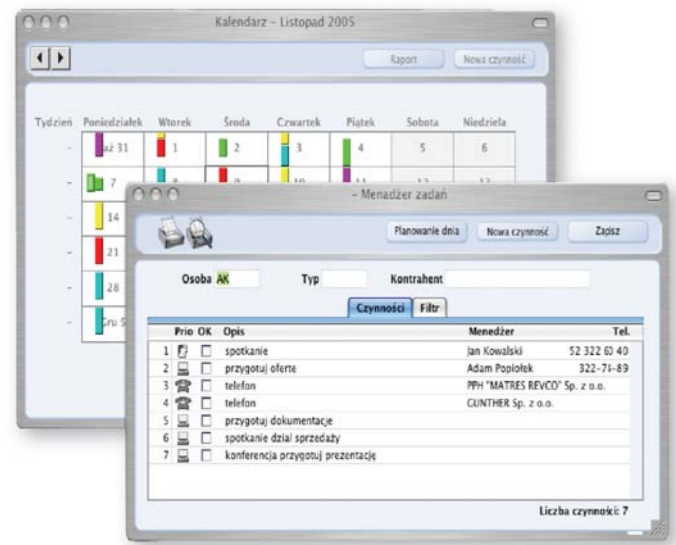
Kalendarz - Listopad 2005

Raport
Nowa czynność

| Tydzień | Poniedziałek | Wtorek | Środa | Czwartek | Piątek | Sobota | Niedziela |
|---|---|---|---|---|---|---|---|
| - | aź 31 | 1 | 2 | 3 | 4 | 5 | 6 |
| - | 7 | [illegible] | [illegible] | 10 | 11 | 12 | 13 |
| - | 14 | | | | | | |
| - | 21 | | | | | | |
| - | 28 | | | | | | |
| - | Gru 5 | | | | | | |

- Menadżer zadań

Planowanie dnia
Nowa czynność
Zapisz

Osoba AK
Typ
Kontrahent

Czynności
Filtr

| | Prio | OK | Opis | Menedżer | Tel. |
|---|---|---|---|---|---|
| 1 | | | spotkanie | Jan Kowalski | 52 322 63 40 |
| 2 | | | przygotuj oferte | Adam Popiołek | 322-71-89 |
| 3 | | | telefon | PPH "MATRES REVCO" Sp. z o.o. | |
| 4 | | | telefon | GUNTHER Sp. z o.o. | |
| 5 | | | przygotuj dokumentacje | | |
| 6 | | | spotkanie dział sprzedaży | | |
| 7 | | | konferencja przygotuj prezentację | | |

Liczba czynności: 7